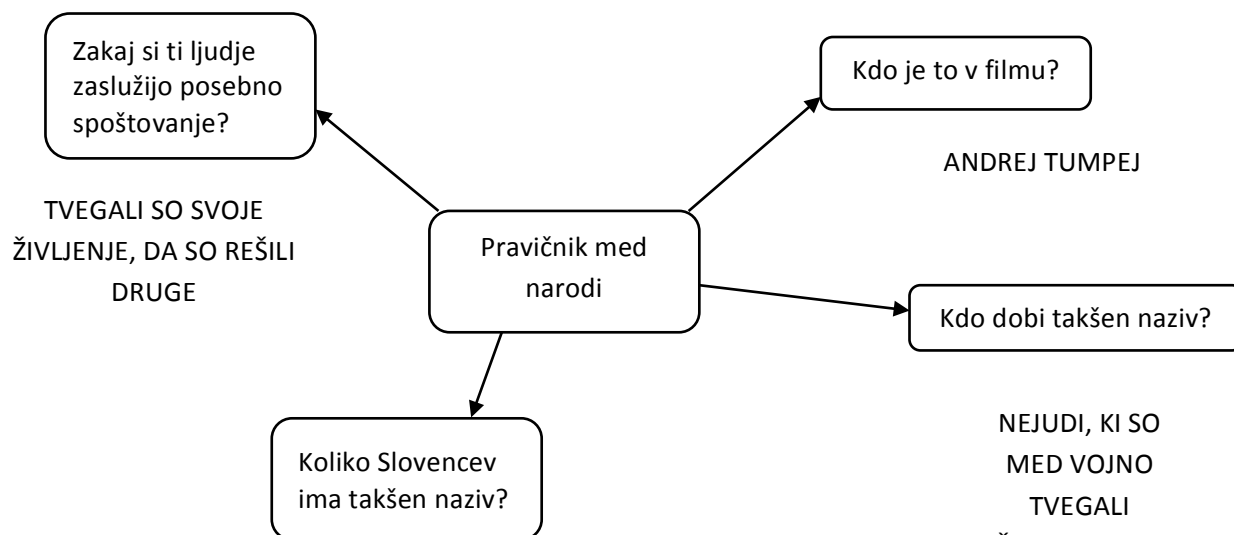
Zakaj si ti ljudje zaslužijo posebno spoštovanje?

TVEGALI SO SVOJE ŽIVLJENJE, DA SO REŠILI DRUGE

Kdo je to v filmu?

ANDREJ TUMPEJ

Pravičnik med narodi

Kdo dobi takšen naziv?

NEJUDI, KI SO MED VOJNO TVEGALI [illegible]

Koliko Slovencev ima takšen naziv?